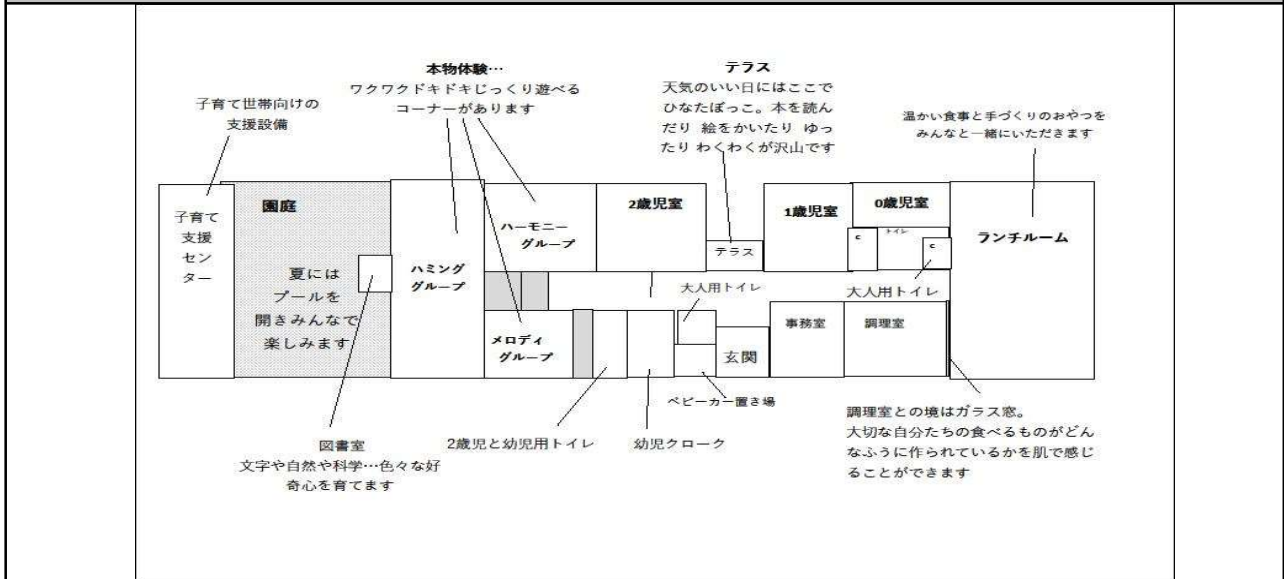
本物体験…
ワクワクドキドキじっくり遊べるコーナーがあります

子育て世帯向けの支援設備

テラス
天気のいい日にはここでひなたぼっこ。本を読んだり 絵をかいたり ゆったり わくわくが沢山です

温かい食事と手づくりのおやつをみんなと一緒にいただきます

子育て支援センター

園庭

夏にはプールを開きみんなで楽しみます

ハミンググループ

ハーモニーグループ

2歳児室

テラス

1歳児室

0歳児室

c

トイレ

c

ランチルーム

大人用トイレ

大人用トイレ

メロディグループ

事務室

調理室

玄関

ベビーカー置き場

図書室
文字や自然や科学…色々な好奇心を育てます

2歳児と幼児用トイレ

幼児クローク

調理室との境はガラス窓。
大切な自分たちの食べるものがどんなふうに作られているかを肌で感じることができます